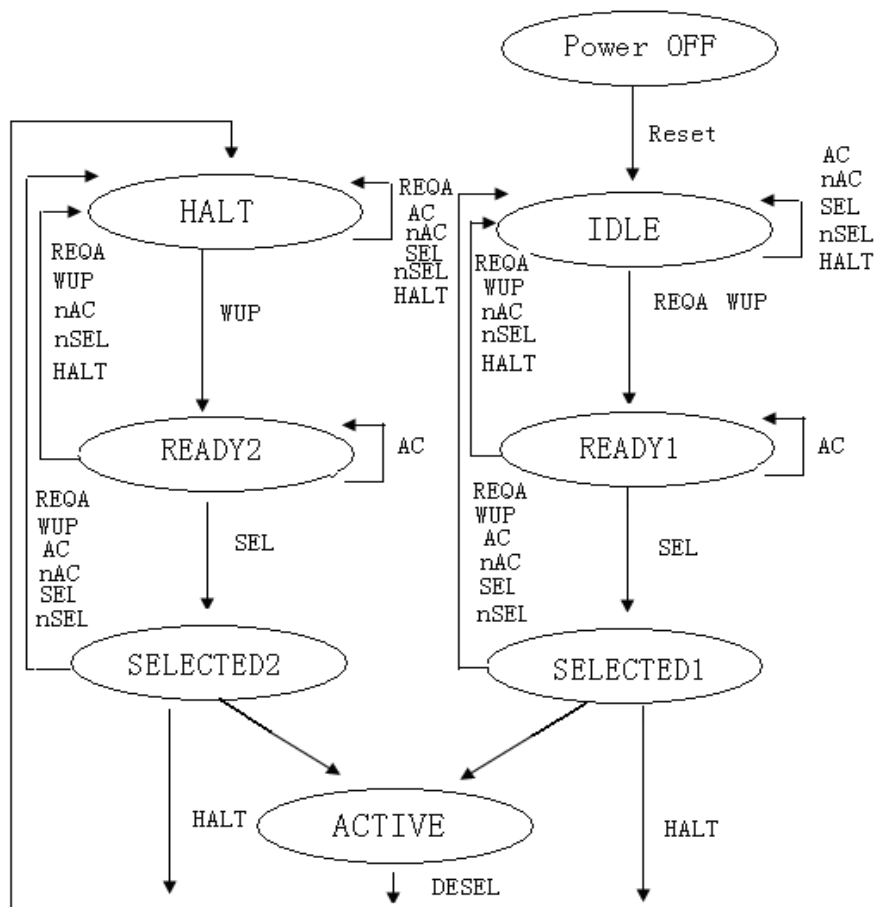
Power OFF

Reset

HALT

REQA
AC
nAC
SEL
nSEL
HALT

IDLE

AC
nAC
SEL
nSEL
HALT

REQA
WUP
nAC
nSEL
HALT

WUP

REQA
WUP
nAC
nSEL
HALT

REQA WUP

READY2

AC

READY1

AC

REQA
WUP
AC
nAC
SEL
nSEL

SEL

REQA
WUP
AC
nAC
SEL
nSEL

SEL

SELECTED2

SELECTED1

HALT

ACTIVE

HALT

DESEL